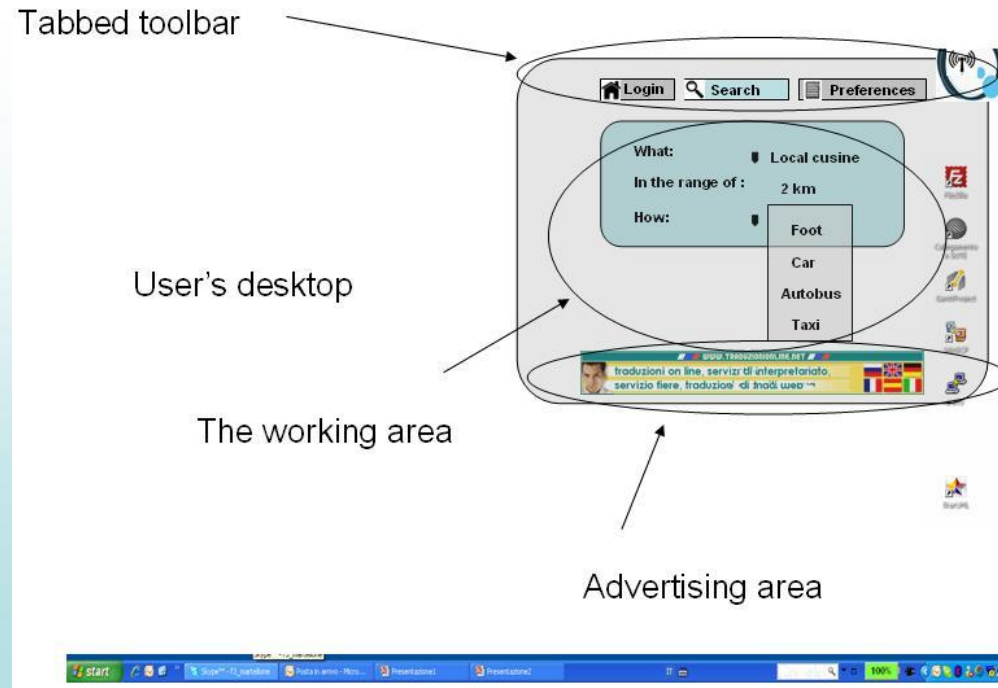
Tabbed toolbar

Login Search Preferences

What: Local cusine
In the range of : 2 km
How: Foot
Car
Autobus
Taxi

User's desktop

www.traduzionionline.net
traduzioni on line, servizi di interpretariato, servizio fiere, traduzioni di inadi web

The working area

Advertising area

start Skype™ - f3_mariolone Posta in arrivo - Micro... Presentazione1 Presentazione2 IT 100%